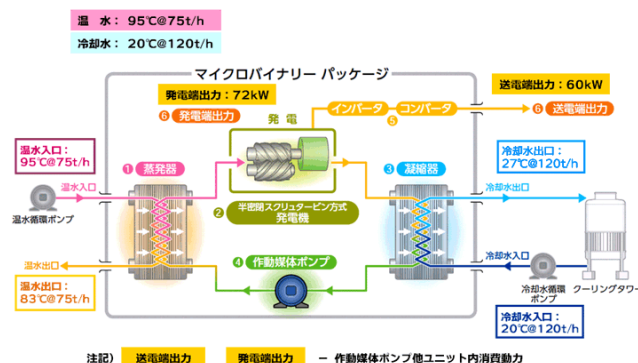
温　水：95℃@75t/h

冷却水：20℃@120t/h

マイクロバイナリー パッケージ

発電端出力：72kW

⑥ 発電端出力

発 電

インバータ

コンバータ

⑤

送電端出力：60kW

⑥ 送電端出力

温水入口：95℃@75t/h

① 蒸発器

温水入口

温水循環ポンプ

② 半密閉スクリュータービン方式 発電機

③ 凝縮器

冷却水出口：27℃@120t/h

冷却水出口

④ 作動媒体ポンプ

温水出口

温水出口：83℃@75t/h

冷却水入口

冷却水循環ポンプ

クーリングタワー

冷却水入口：20℃@120t/h

注記） 送電端出力 ＝ 発電端出力 － 作動媒体ポンプ他ユニット内消費動力